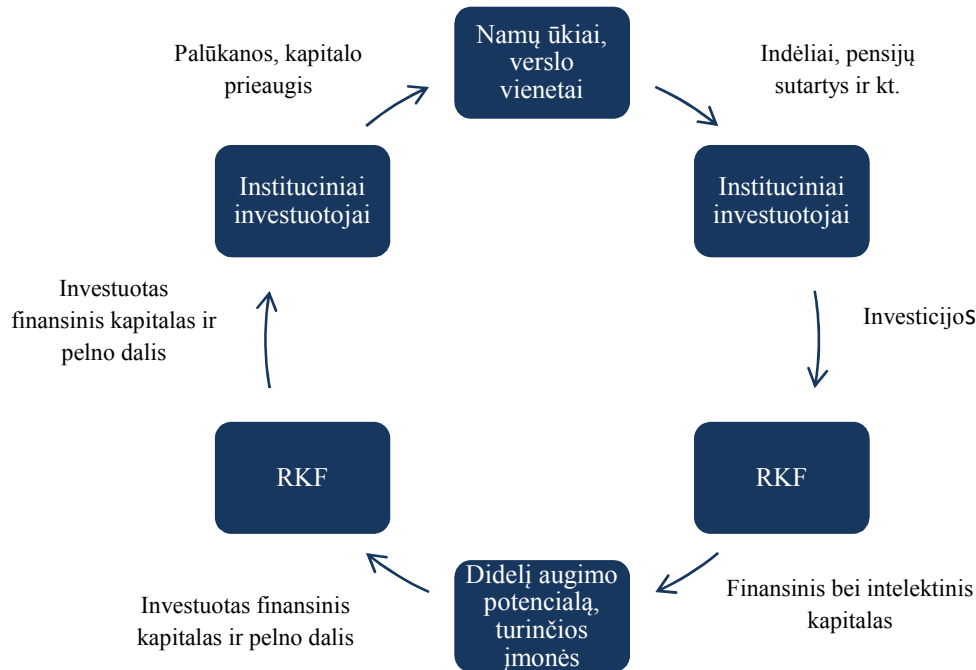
Namų ūkiai, verslo vienetai

Indėliai, pensijų sutartys ir kt.

Instituciniai investuotojai

Investicijos

RKF

Finansinis bei intelektinis kapitalas

Didelį augimo potencialą, turinčios įmonės

Investuotas finansinis kapitalas ir pelno dalis

RKF

Investuotas finansinis kapitalas ir pelno dalis

Instituciniai investuotojai

Palūkanos, kapitalo prieaugis